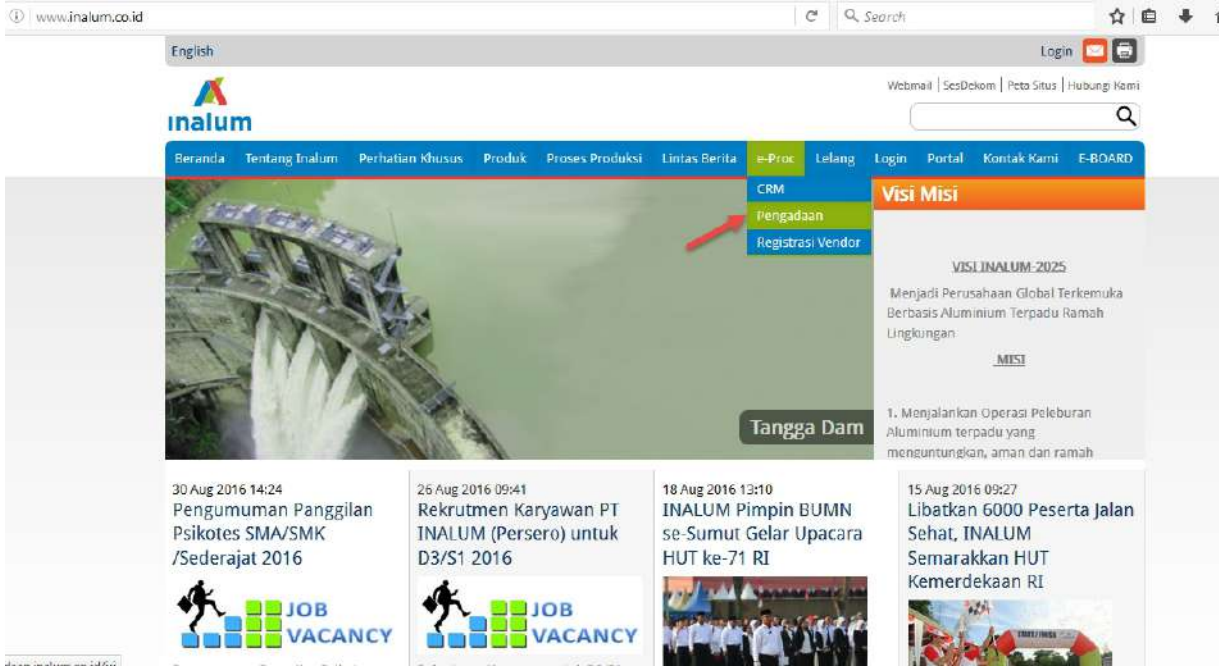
www.inalum.co.id

Search

English

Login

Webmail | SesDekom | Peta Situs | Hubungi Kami

inalum

Beranda Tentang Inalum Perhatian Khusus Produk Proses Produksi Lintas Berita e-Proc Lelang Login Portal Kontak Kami E-BOARD

CRM
Pengadaan
Registrasi Vendor

Visi Misi

VISI INALUM-2025

Menjadi Perusahaan Global Terkemuka Berbasis Aluminium Terpadu Ramah Lingkungan

MISI

1. Menjalankan Operasi Peleburan Aluminium terpadu yang menguntungkan, aman dan ramah

Tangga Dam

30 Aug 2016 14:24
Pengumuman Panggilan Psikotes SMA/SMK /Sederajat 2016

JOB VACANCY

26 Aug 2016 09:41
Rekrutmen Karyawan PT INALUM (Persero) untuk D3/S1 2016

JOB VACANCY

18 Aug 2016 13:10
INALUM Pimpin BUMN se-Sumut Gelar Upacara HUT ke-71 RI

15 Aug 2016 09:27
Libatkan 6000 Peserta Jalan Sehat, INALUM Semarakkan HUT Kemerdekaan RI

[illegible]